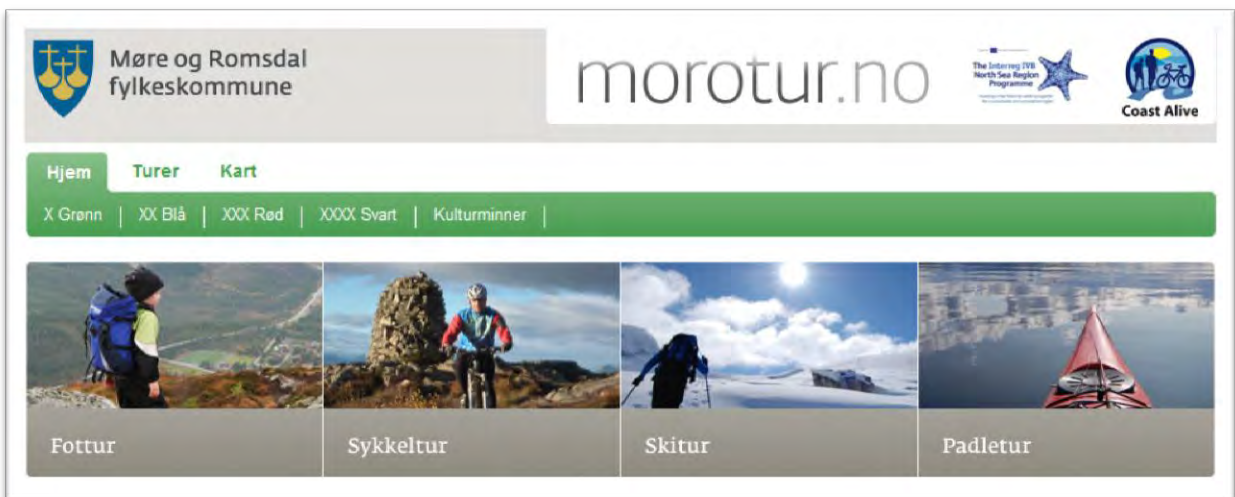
Møre og Romsdal fylkeskommune

morotur.no

The Interreg IVB North Sea Region Programme

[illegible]

Coast Alive

Hjem Turer Kart

X Grønn | XX Blå | XXX Rød | XXXX Svart | Kulturminner |

Fottur

Sykkeltur

Skitur

Padletur